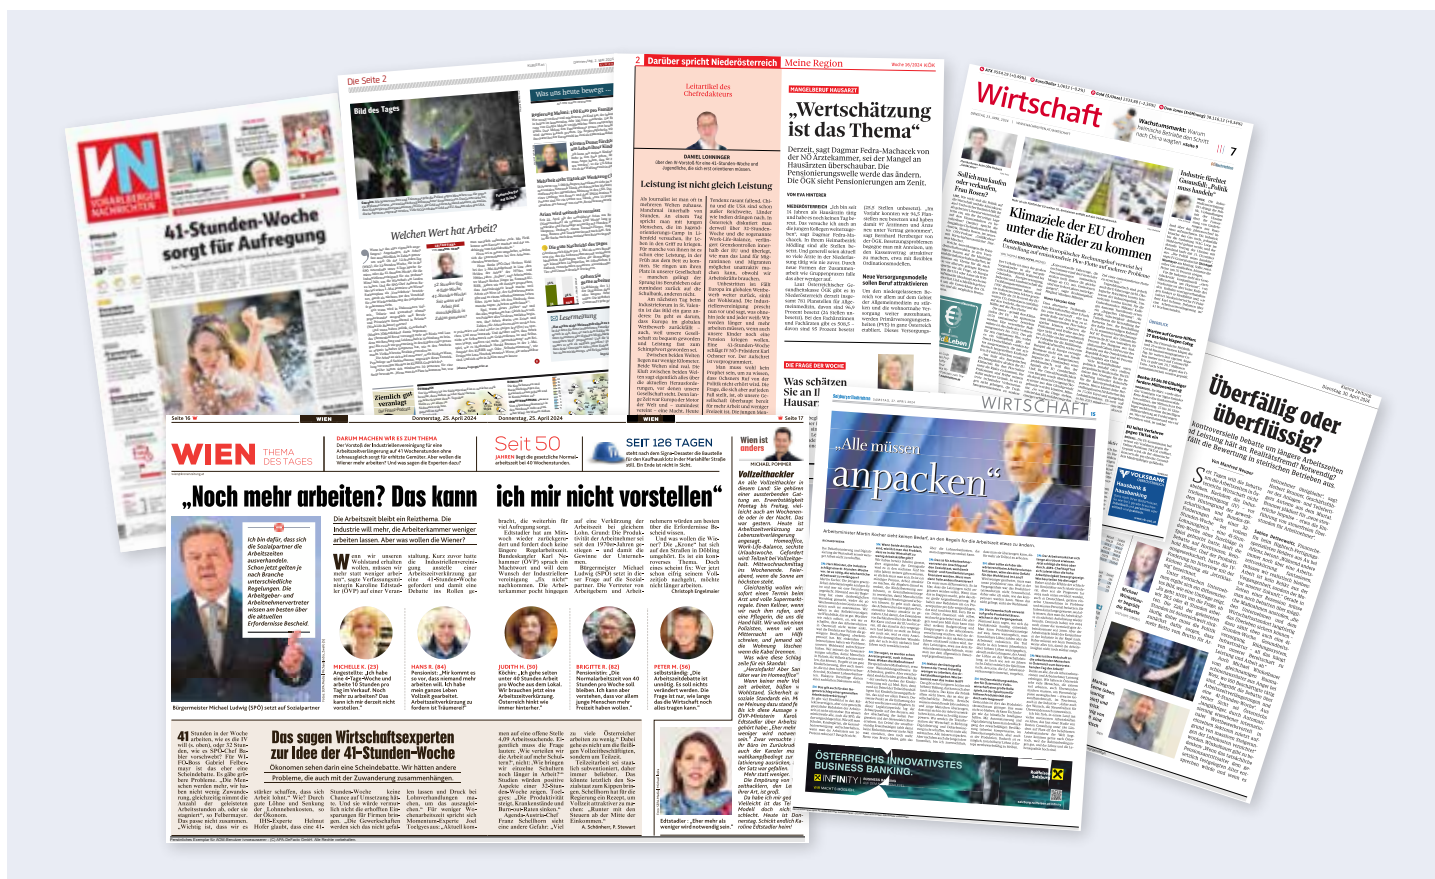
VN VORARLBERGER NACHRICHTEN

41-Stunden-Woche sorgt für Aufregung

Die Seite 2

Bild des Tages

Was uns heute bewegt

Welchen Wert hat Arbeit?

Zimmlich gut vorzeitig!

Seite 16

2 Darüber spricht Niederösterreich Meine Region

Leitartikel des Chefredakteurs

DANIEL LOHNINGER

Leistung ist nicht gleich Leistung

„Wertschätzung ist das Thema"

Derzeit, sagt Dagmar Fedra-Machacek von der NÖ Ärztekammer, sei der Mangel an Hausärzten überschaubar. Die Pensionierungswelle werde das ändern. Die ÖGK sieht Pensionierungen am Zenit.

Neue Versorgungsmodelle sollen Beruf attraktivieren

DIE FRAGE DER WOCHE

Was schätzen Sie an Ihrem Hausarzt?

Wirtschaft

Klimaziele der EU drohen unter die Räder zu kommen

Industrie fürchtet Gaspreisanstieg

WIRTSCHAFT

„Alle müssen anpacken"

ÖSTERREICHS INNOVATIVSTES BUSINESS BANKING. INFINITY

Überfällig oder überflüssig?

Kontroversielle Debatte um längere Arbeitszeiten

WIEN THEMA DES TAGES

DARUM MACHEN WIR ES ZUM THEMA

Seit 50

SEIT 126 TAGEN

Wien ist anders

Vollzeitkuckler

„Noch mehr arbeiten? Das kann ich mir nicht vorstellen"

Die Arbeitszeit bleibt ein Reizthema. Die Industrie will mehr, die Arbeiterkammer weniger arbeiten lassen. Aber was wollen die Wiener?

Ich bin dafür, dass sich die Sozialpartner die Arbeitszeiten auseinandersetzen.

Bürgermeister Michael Ludwig (SPÖ) setzt auf Sozialpartner

MICHELLE K. (23)

HANS R. (84)

JUDITH H. (50)

BRIGITTE R. (62)

PETER M. (56)

Das sagen Wirtschaftsexperten zur Idee der 41-Stunden-Woche

Ökonomen sehen darin eine Scheindebatte. Wir hätten andere Probleme, die auch mit der Zuwanderung zusammenhängen.

Christoph Engelmaier

Donnerstag, 25. April 2024